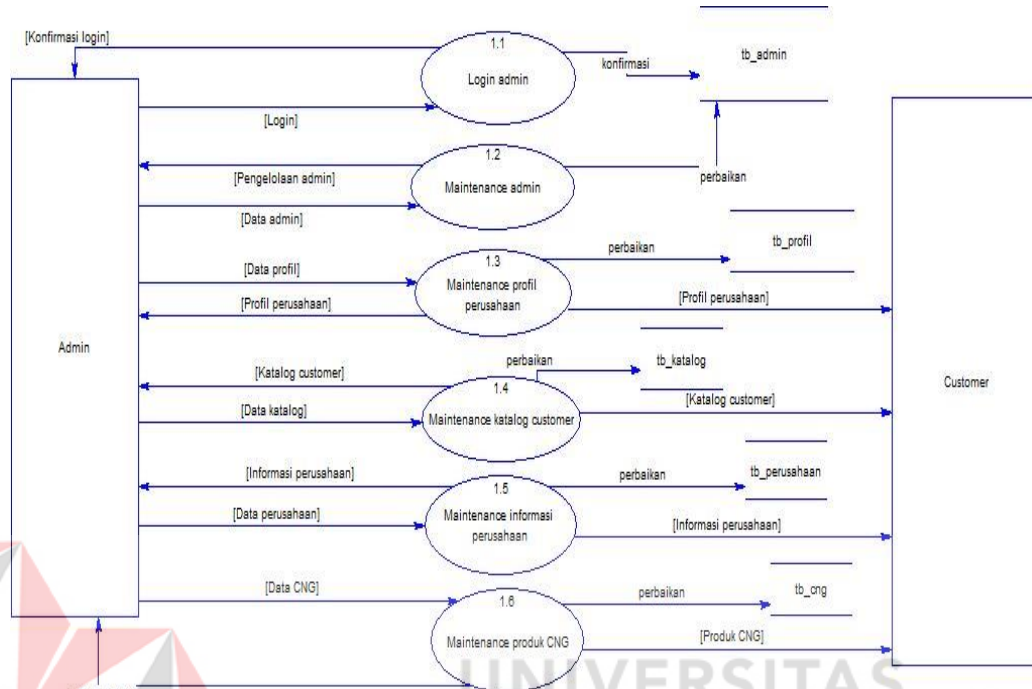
[Konfirmasi login]

1.1
Login admin

konfirmasi

tb_admin

[Login]

1.2
Maintenance admin

[Pengelolaan admin]

perbaikan

[Data admin]

tb_profil

perbaikan

1.3
Maintenance profil perusahaan

[Data profil]

[Profil perusahaan]

[Profil perusahaan]

Admin

perbaikan

tb_katalog

[Katalog customer]

1.4
Maintenance katalog customer

[Katalog customer]

Customer

[Data katalog]

[Informasi perusahaan]

perbaikan

tb_perusahaan

1.5
Maintenance informasi perusahaan

[Data perusahaan]

[Informasi perusahaan]

[Data CNG]

tb_cng

perbaikan

1.6
Maintenance produk CNG

[Produk CNG]

UNIVERSITAS